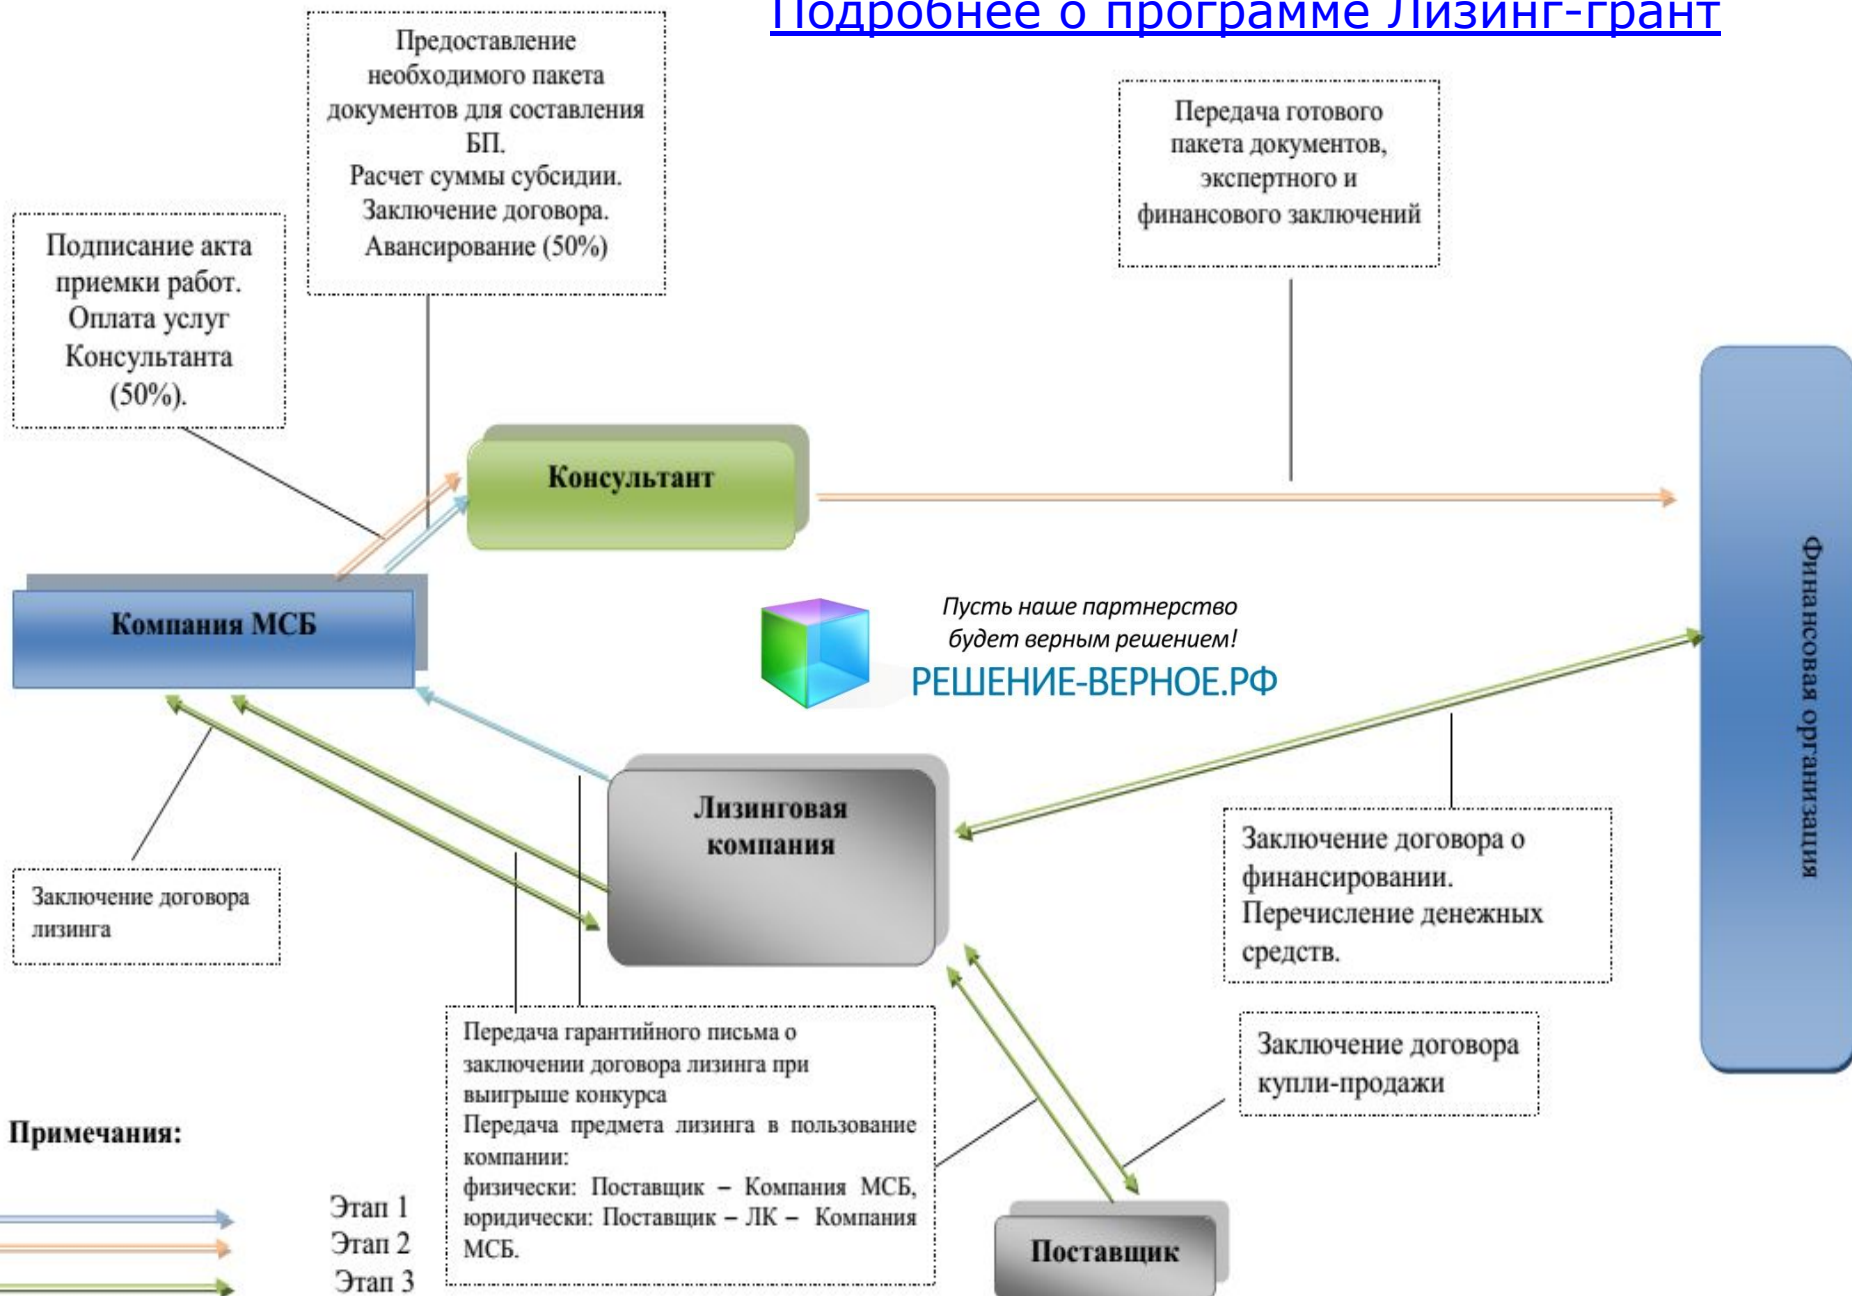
Подробнее о программе Лизинг-грант

Предоставление необходимого пакета документов для составления БП.
Расчет суммы субсидии.
Заключение договора.
Авансирование (50%)

Передача готового пакета документов, экспертного и финансового заключений

Подписание акта приемки работ.
Оплата услуг Консультанта (50%).

Консультант

Финансовая организация

Компания МСБ

Пусть наше партнерство будет верным решением!
РЕШЕНИЕ-ВЕРНОЕ.РФ

Лизинговая компания

Заключение договора о финансировании.
Перечисление денежных средств.

Заключение договора лизинга

Передача гарантийного письма о заключении договора лизинга при выигрыше конкурса
Передача предмета лизинга в пользование компании:
физически: Поставщик – Компания МСБ,
юридически: Поставщик – ЛК – Компания МСБ.

Заключение договора купли-продажи

Примечания:

Этап 1
Этап 2
Этап 3

Поставщик